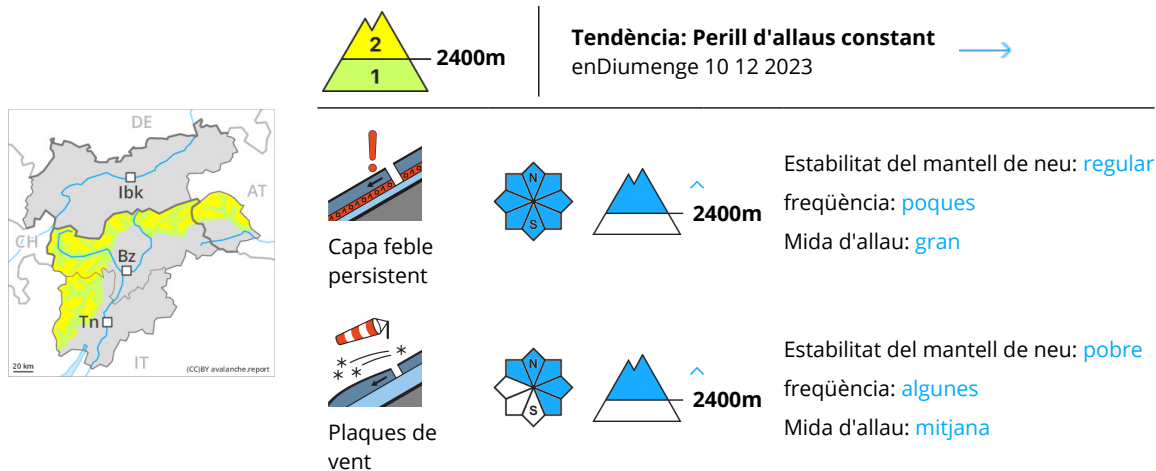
DE
AT
CH
Ibk
Bz
Tn
IT
20 km
(CC)BY avalanche.report

2
1
2400m

Tendència: Perill d'allaus constant
enDiumenge 10 12 2023

Capa feble persistent

N
S

2400m

Estabilitat del mantell de neu: regular
freqüència: poques
Mida d'allau: gran

Plaques de vent

N
S

2400m

Estabilitat del mantell de neu: pobre
freqüència: algunes
Mida d'allau: mitjana